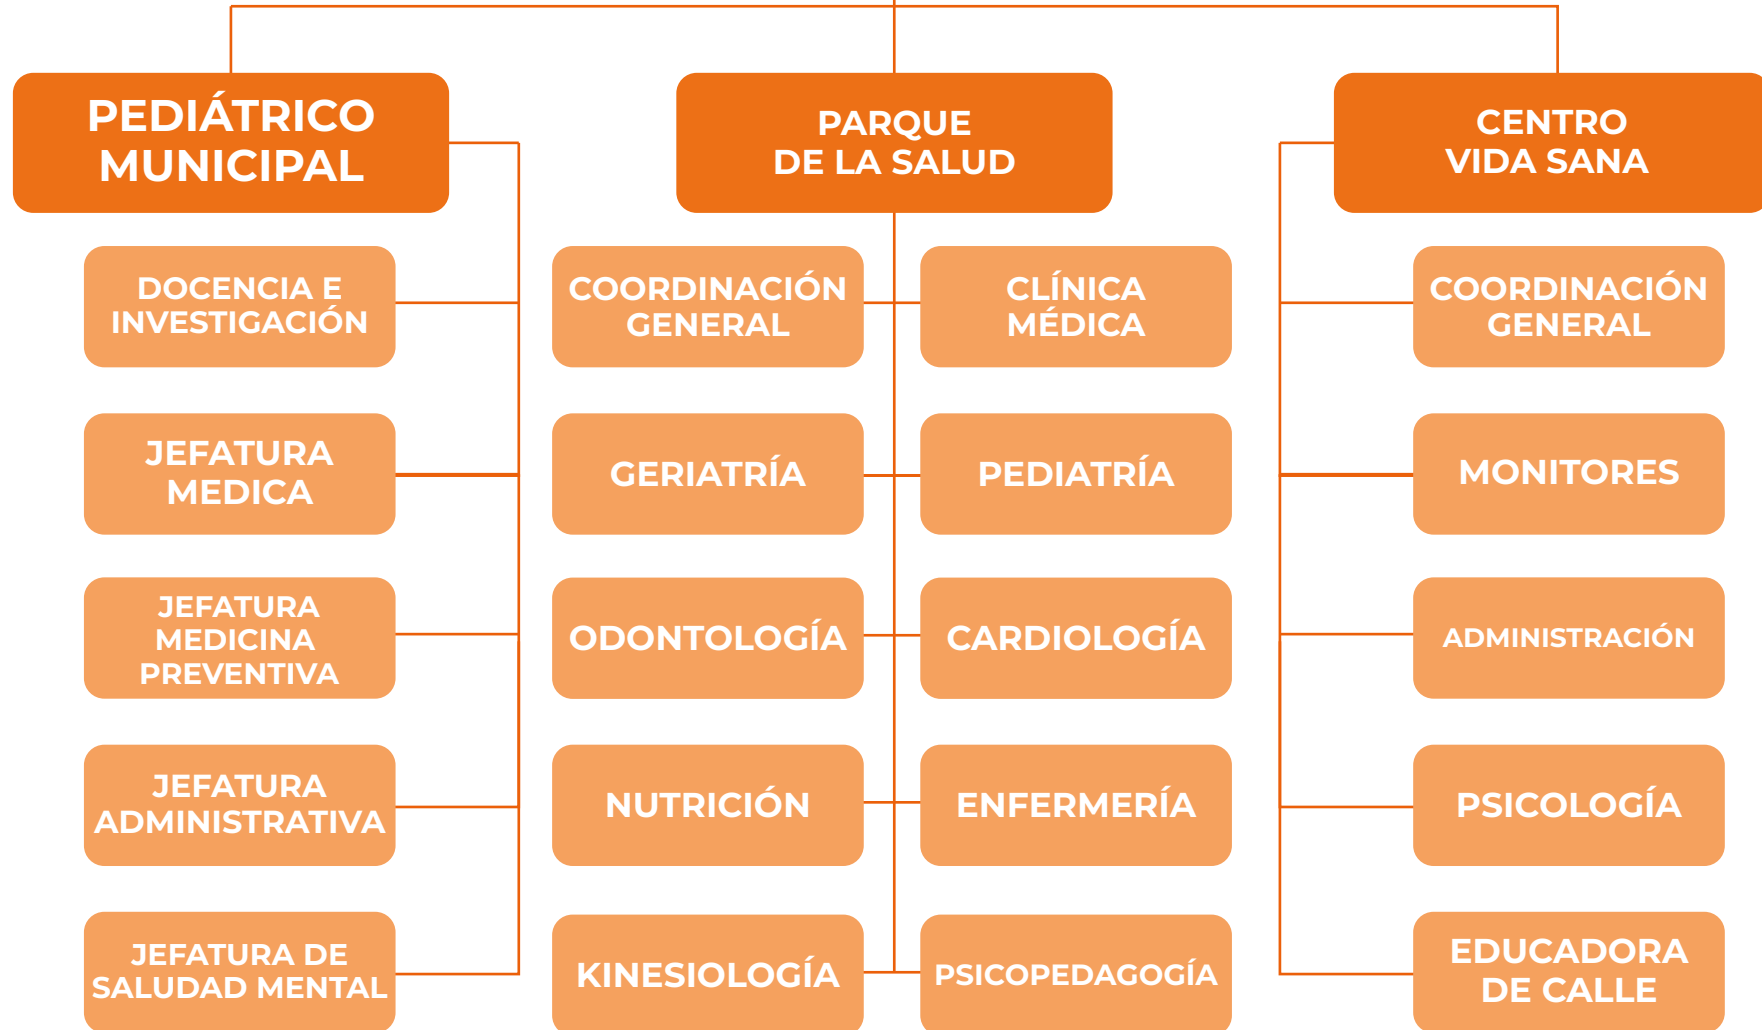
PEDIÁTRICO MUNICIPAL

DOCENCIA E INVESTIGACIÓN

JEFATURA MEDICA

JEFATURA MEDICINA PREVENTIVA

JEFATURA ADMINISTRATIVA

JEFATURA DE SALUDAD MENTAL

PARQUE DE LA SALUD

COORDINACIÓN GENERAL

CLÍNICA MÉDICA

GERIATRÍA

PEDIATRÍA

ODONTOLOGÍA

CARDIOLOGÍA

NUTRICIÓN

ENFERMERÍA

KINESIOLOGÍA

PSICOPEDAGOGÍA

CENTRO VIDA SANA

COORDINACIÓN GENERAL

MONITORES

ADMINISTRACIÓN

PSICOLOGÍA

EDUCADORA DE CALLE